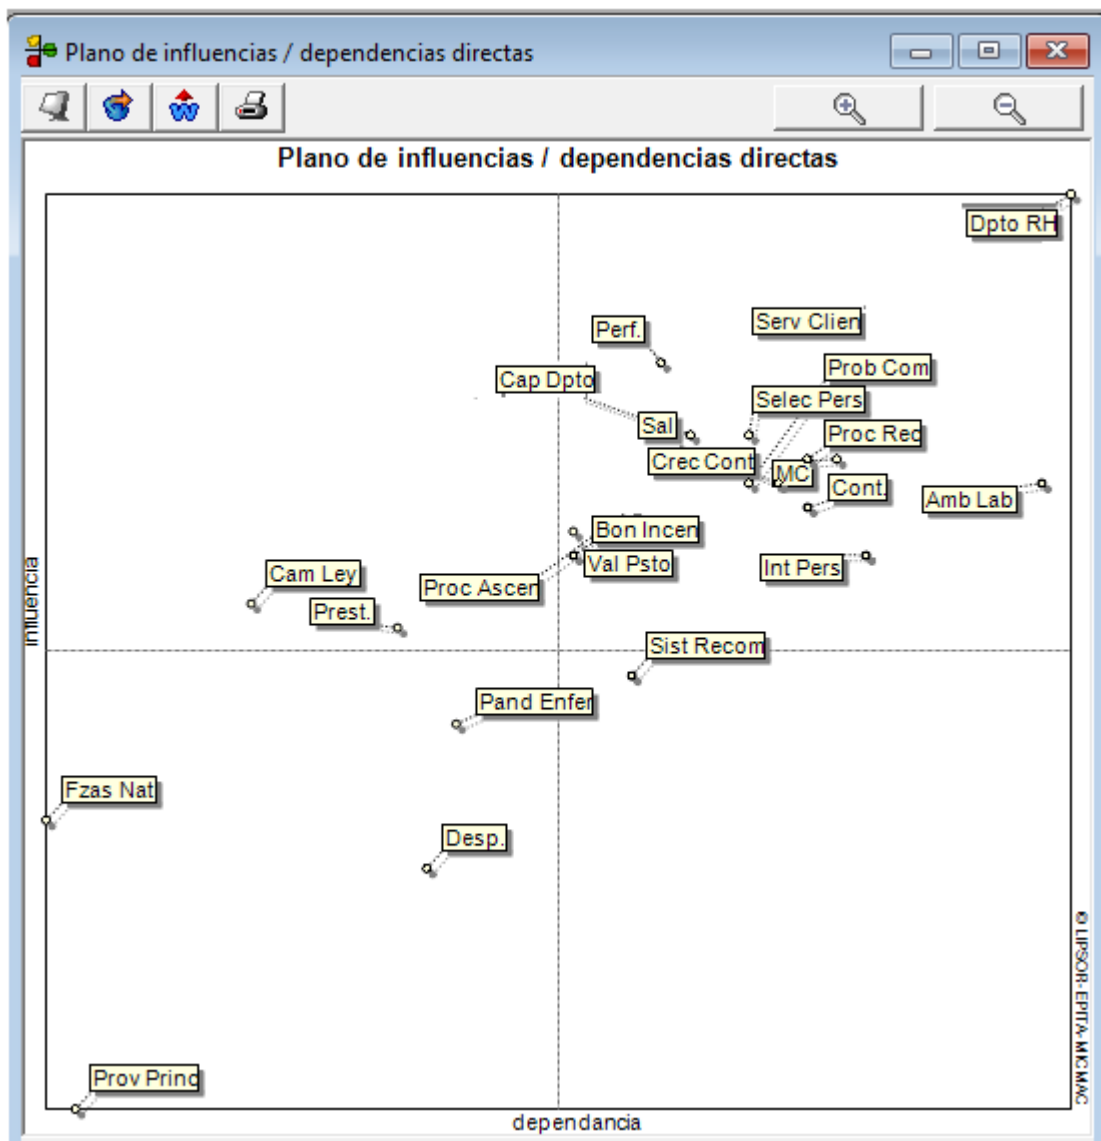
Plano de influencias / dependencias directas

Plano de influencias / dependencias directas

Dpto RH
Perf.
Serv Clien
Prob Com
Cap Dpto
Selec Pers
Sal
Proc Rec
Crec Cont
MC
Cont
Amb Lab
Bon Incen
Val Psto
Int Pers
Cam Ley
Proc Ascen
Prest.
Sist Recom
Pand Enfer
Fzas Nat
Desp.
Prov Princ

influencia
dependancia
© LIPSOR-EPITA-MICMAC